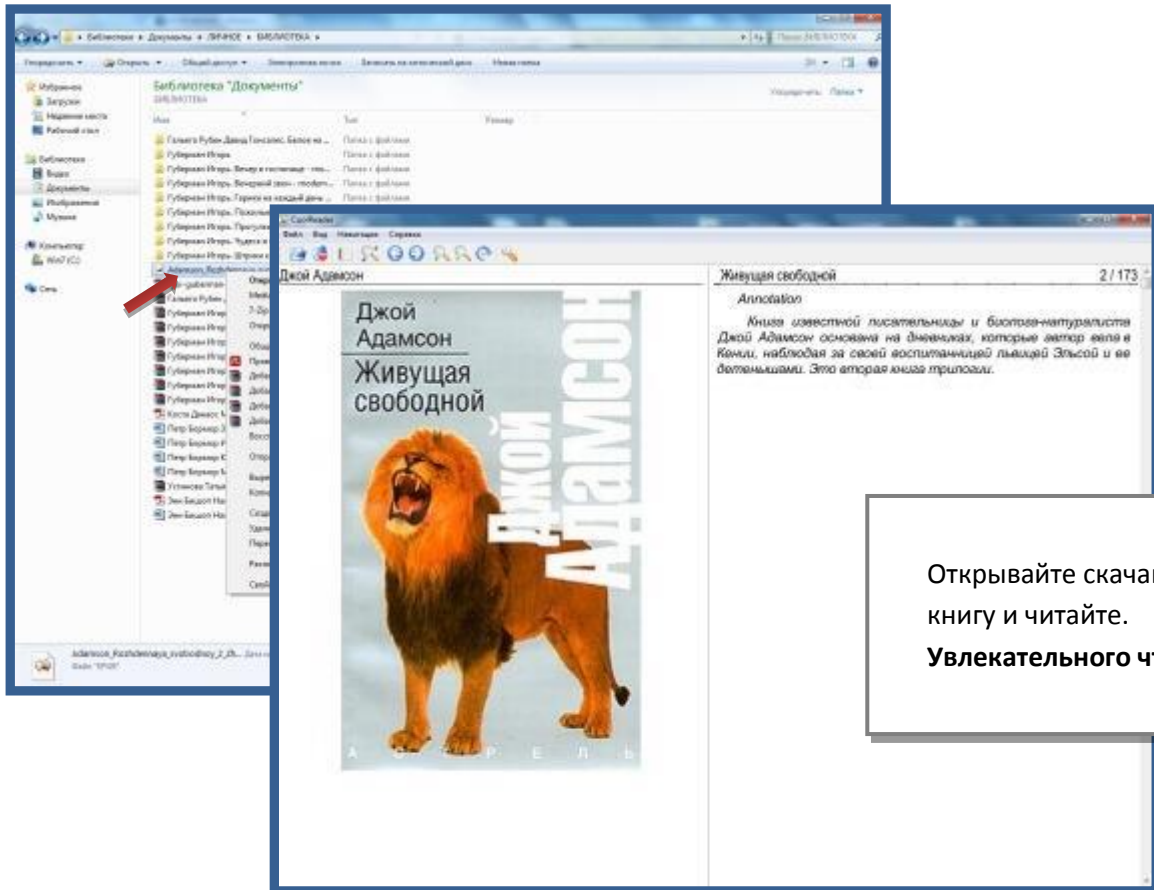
Библиотеки ▸ Документы ▸ ЛИЧНОЕ ▸ БИБЛИОТЕКА ▸

Упорядочить ▾ Открыть ▾ Общий доступ ▾ Электронная почта Записать на оптический диск Новая папка

Избранное
Загрузки
Недавние места
Рабочий стол

Библиотеки
Видео
Документы
Изображения
Музыка

Компьютер
Win7 (C:)

Сеть

Библиотека "Документы"
БИБЛИОТЕКА

Упорядочить: Папка ▾

Имя | Тип | Размер

Гальего Рубен Давид Гонсалес. Белое на ... Папка с файлами
Губерман Игорь Папка с файлами
Губерман Игорь. Вечер в гостиной - ... Папка с файлами
Губерман Игорь. Вечерний звон - ... Папка с файлами
Губерман Игорь. Гарики на каждый день ... Папка с файлами
Губерман Игорь. Пожилые ...
Губерман Игорь. Прогулки ...
Губерман Игорь. Чудеса и ...
Губерман Игорь. Штрихи к ...
Adamson_Rozhdennaya_...
Гальего Рубен ...
Губерман Игор...
Губерман Игор...
Губерман Игор...
Губерман Игор...
Губерман Игор...
Губерман Игор...
Губерман Игор...
Коста Домас ...
Петр Бормор ...
Петр Бормор ...
Петр Бормор ...
Устинова Тать...
Эви Бешоп На...
Эви Бешоп На...

Откр...
Меж...
7-Zip
Откр...
Общ...
Пров...
Доба...
Доба...
Доба...
Доба...
Восс...
Отпр...
Выре...
Копи...
Созд...
Удал...
Пере...
Свой...

Adamson_Rozhdennaya_svobodnoy_2_th... Дата из...
Файл "EPUB"

CoolReader
Файл Вид Навигация Справка

Джой Адамсон
Живущая свободной 2 / 173

Джой
Адамсон
Живущая
свободной
ДЖОЙ АДАМСОН
А С Т Р Е Л Ь

Annotation

Книга известной писательницы и биолога-натуралиста Джой Адамсон основана на дневниках, которые автор вела в Кении, наблюдая за своей воспитанницей львицей Эльсой и ее детеньшами. Это вторая книга трилогии.

Открывайте скача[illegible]
книгу и читайте.
Увлекательного ч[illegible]